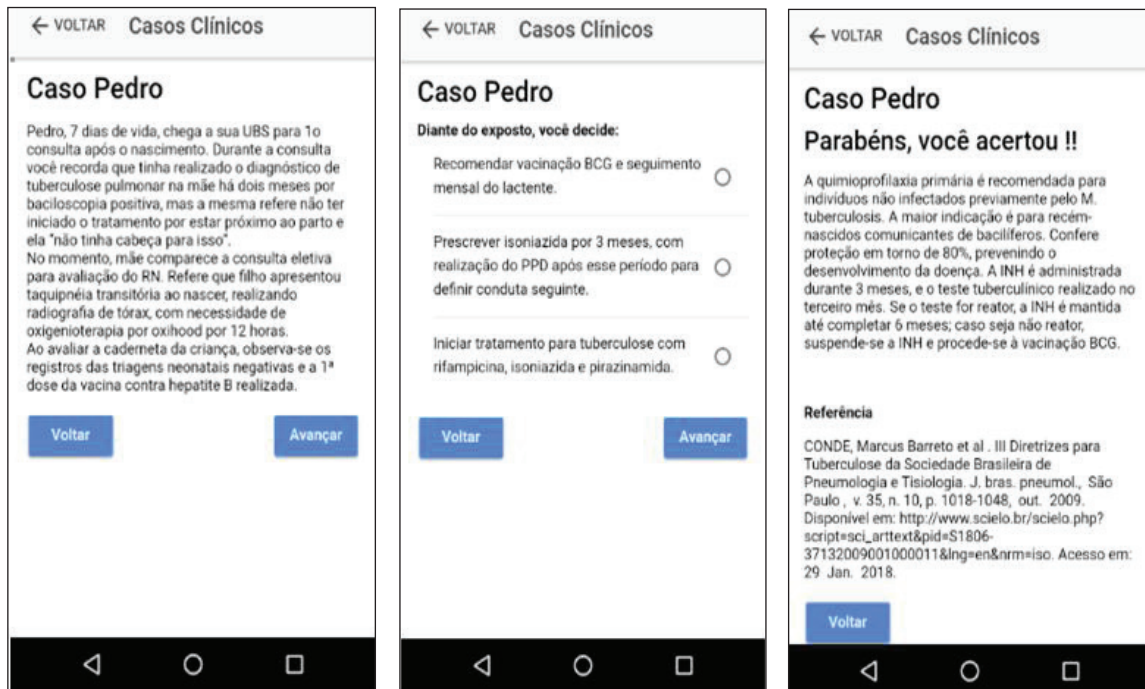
← VOLTAR Casos Clínicos

Caso Pedro

Pedro, 7 dias de vida, chega a sua UBS para 1o consulta após o nascimento. Durante a consulta você recorda que tinha realizado o diagnóstico de tuberculose pulmonar na mãe há dois meses por baciloscopia positiva, mas a mesma refere não ter iniciado o tratamento por estar próximo ao parto e ela "não tinha cabeça para isso".
No momento, mãe comparece a consulta eletiva para avaliação do RN. Refere que filho apresentou taquipnéia transitória ao nascer, realizando radiografia de tórax, com necessidade de oxigenioterapia por oxihood por 12 horas.
Ao avaliar a caderneta da criança, observa-se os registros das triagens neonatais negativas e a 1ª dose da vacina contra hepatite B realizada.

Voltar

Avançar

← VOLTAR Casos Clínicos

Caso Pedro

Diante do exposto, você decide:

Recomendar vacinação BCG e seguimento mensal do lactente.

Prescrever isoniazida por 3 meses, com realização do PPD após esse período para definir conduta seguinte.

Iniciar tratamento para tuberculose com rifampicina, isoniazida e pirazinamida.

Voltar

Avançar

← VOLTAR Casos Clínicos

Caso Pedro

Parabéns, você acertou !!

A quimioprofilaxia primária é recomendada para indivíduos não infectados previamente pelo M. tuberculosis. A maior indicação é para recém-nascidos comunicantes de bacilíferos. Confere proteção em torno de 80%, prevenindo o desenvolvimento da doença. A INH é administrada durante 3 meses, e o teste tuberculínico realizado no terceiro mês. Se o teste for reator, a INH é mantida até completar 6 meses; caso seja não reator, suspende-se a INH e procede-se à vacinação BCG.

Referência

CONDE, Marcus Barreto et al . III Diretrizes para Tuberculose da Sociedade Brasileira de Pneumologia e Tisiologia. J. bras. pneumol., São Paulo , v. 35, n. 10, p. 1018-1048, out. 2009. Disponível em: http://www.scielo.br/scielo.php?script=sci_arttext&pid=S1806-37132009001000011&lng=en&nrm=iso. Acesso em: 29 Jan. 2018.

Voltar